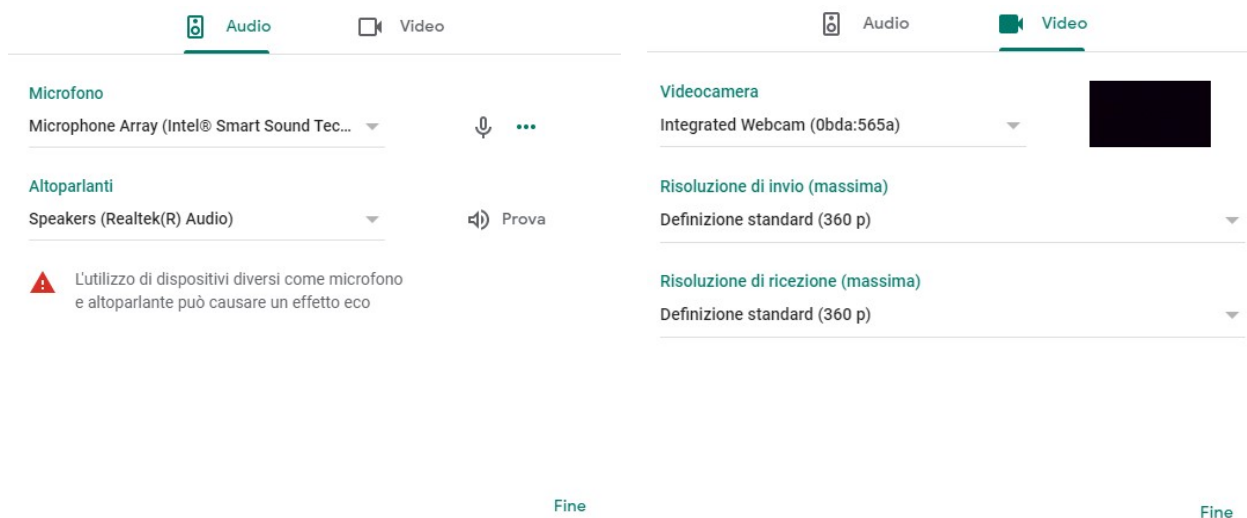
Audio Video

Microfono
Microphone Array (Intel® Smart Sound Tec...

Altoparlanti
Speakers (Realtek(R) Audio)

Prova

L'utilizzo di dispositivi diversi come microfono e altoparlante può causare un effetto eco

Fine

Audio Video

Videocamera
Integrated Webcam (0bda:565a)

Risoluzione di invio (massima)
Definizione standard (360 p)

Risoluzione di ricezione (massima)
Definizione standard (360 p)

Fine